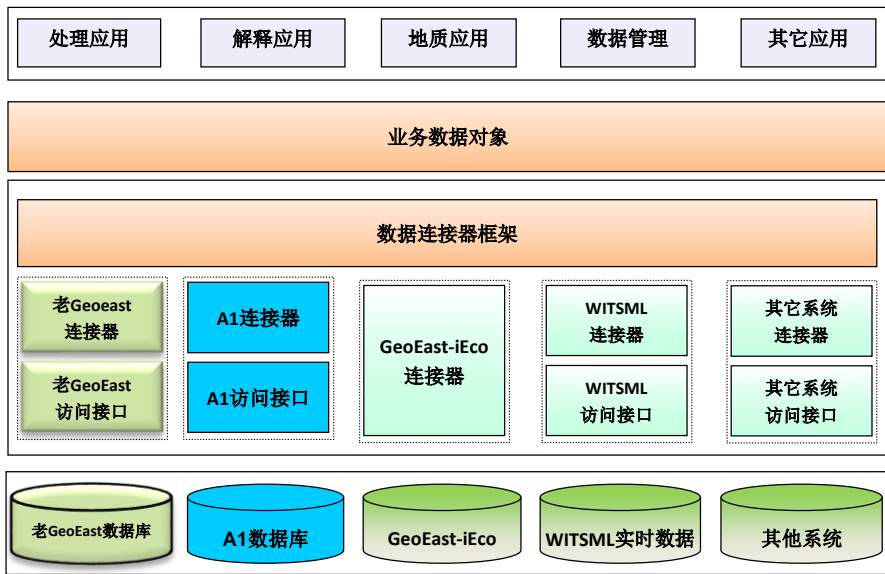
处理应用

解释应用

地质应用

数据管理

其它应用

业务数据对象

数据连接器框架

老Geoeast 连接器

老GeoEast 访问接口

A1连接器

A1访问接口

GeoEast-iEco 连接器

WITSML 连接器

WITSML 访问接口

其它系统 连接器

其它系统 访问接口

老GeoEast数据库

A1数据库

GeoEast-iEco

WITSML实时数据

其他系统